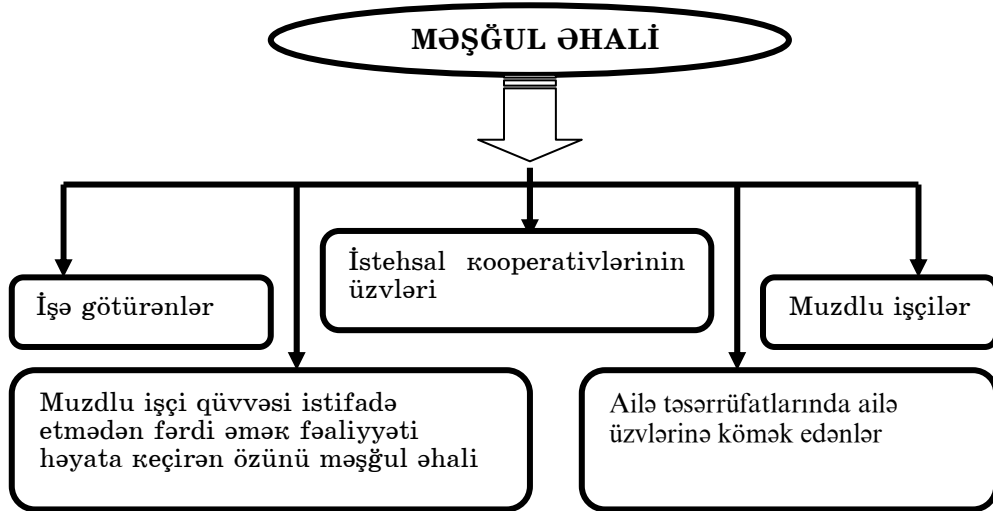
MƏŞĞUL ƏHALİ

İşə götürənlər

İstehsal кooperativlərinin üzvləri

Muzdlu işçilər

Muzdlu işçi qüvvəsi istifadə etmədən fərdi əmək fəaliyyəti həyata кeçirən özünü məşğul əhali

Ailə təsərrüfatlarında ailə üzvlərinə кömək edənlər